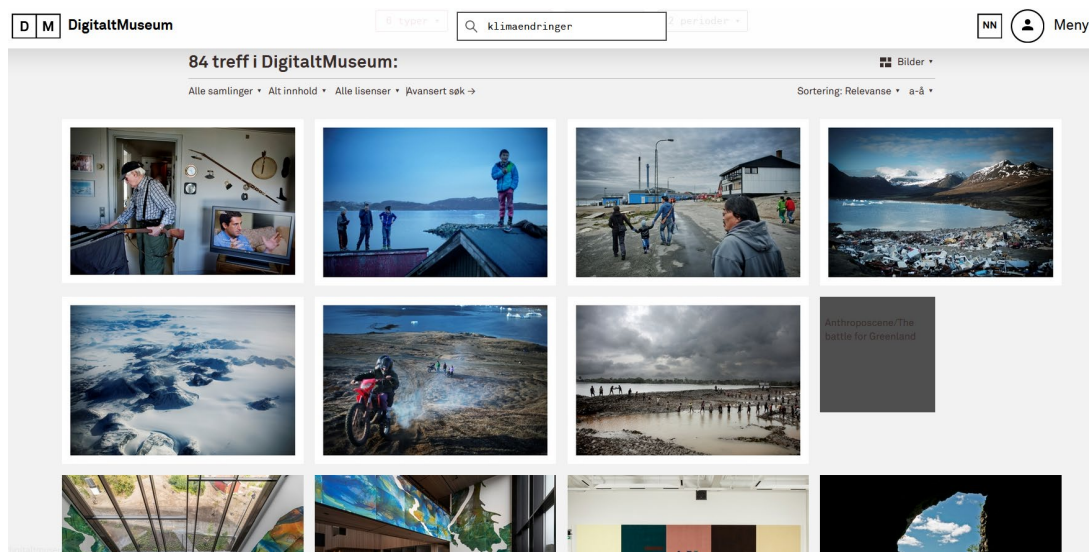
D M DigitaltMuseum

6 typer ▾

klimaendringer

7 perioder ▾

NN

Meny

84 treff i DigitaltMuseum:

Bilder ▾

Alle samlinger ▾ Alt innhold ▾ Alle lisenser ▾ Avansert søk →

Sortering: Relevanse ▾ a-å ▾

Anthroposcene/The battle for Greenland